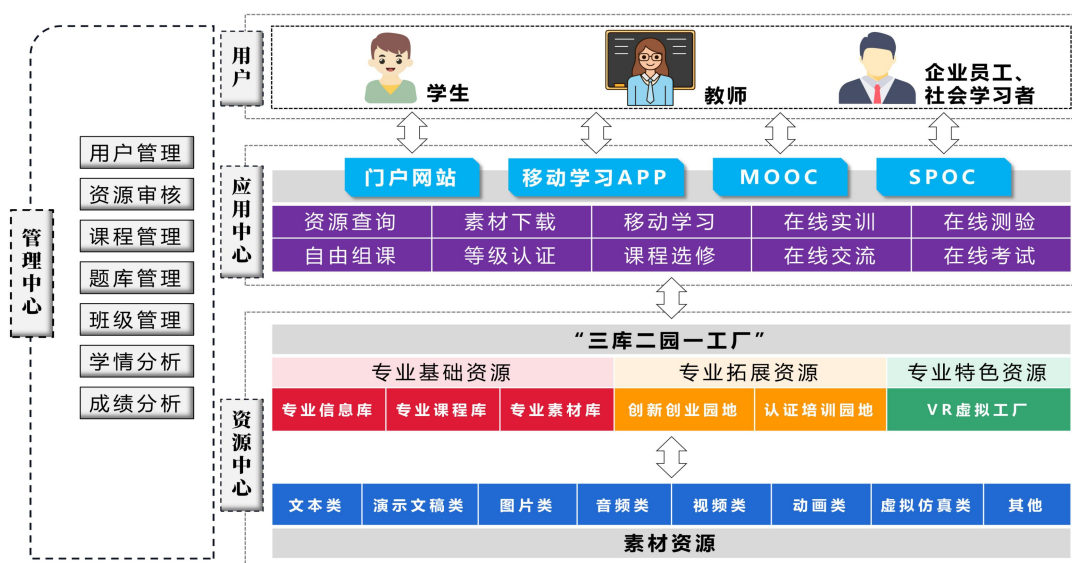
管理中心

用户管理
资源审核
课程管理
题库管理
班级管理
学情分析
成绩分析

用户

学生
教师
企业员工、社会学习者

应用中心

门户网站
移动学习APP
MOOC
SPOC

| 资源查询 | 素材下载 | 移动学习 | 在线实训 | 在线测验 |
|---|---|---|---|---|
| 自由组课 | 等级认证 | 课程选修 | 在线交流 | 在线考试 |

资源中心

“三库二园一工厂”

专业基础资源
专业拓展资源
专业特色资源

| 专业信息库 | 专业课程库 | 专业素材库 | 创新创业园地 | 认证培训园地 | VR虚拟工厂 |
|---|---|---|---|---|---|

| 文本类 | 演示文稿类 | 图片类 | 音频类 | 视频类 | 动画类 | 虚拟仿真类 | 其他 |
|---|---|---|---|---|---|---|---|

素材资源